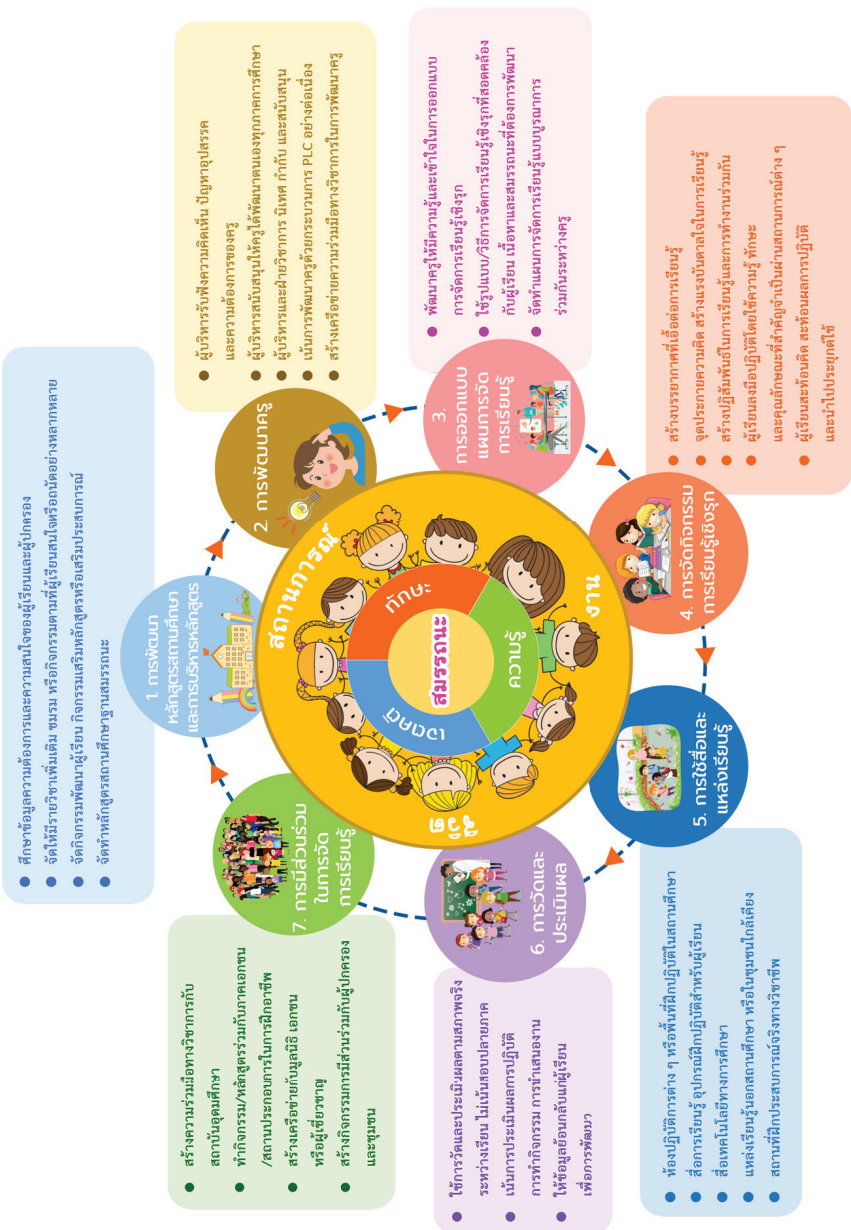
สถานการณ์ งาน ชุมชน

สมรรถนะ

ทักษะ

ความรู้

เจตคติ

1. การพัฒนาหลักสูตรสถานศึกษาและการบริหารหลักสูตร

● ศึกษาข้อมูลความต้องการและความสนใจของผู้เรียนและผู้ปกครอง
● จัดให้มีรายวิชาเพิ่มเติม ชมรม หรือกิจกรรมตามที่ผู้เรียนสนใจหรือถนัดอย่างหลากหลาย
● จัดกิจกรรมพัฒนาผู้เรียน กิจกรรมเสริมหลักสูตรหรือเสริมประสบการณ์
● จัดทำหลักสูตรสถานศึกษาฐานสมรรถนะ

2. การพัฒนาครู

● ผู้บริหารรับฟังความคิดเห็น ปัญหาอุปสรรคและความต้องการของครู
● ผู้บริหารสนับสนุนให้ครูได้พัฒนาตนเองทุกภาคการศึกษา
● ผู้บริหารและฝ่ายวิชาการ นิเทศ กำกับ และสนับสนุน
● เน้นการพัฒนาครูด้วยกระบวนการ PLC อย่างต่อเนื่อง
● สร้างเครือข่ายความร่วมมือทางวิชาการในการพัฒนาครู

3. การออกแบบแผนการจัดการเรียนรู้

● พัฒนาครูให้มีความรู้และเข้าใจในการออกแบบการจัดการเรียนรู้เชิงรุก
● ใช้รูปแบบ/วิธีการจัดการเรียนรู้เชิงรุกที่สอดคล้องกับผู้เรียน เนื้อหาและสมรรถนะที่ต้องการพัฒนา
● จัดทำแผนการจัดการเรียนรู้แบบบูรณาการร่วมกันระหว่างครู

4. การจัดกิจกรรมการเรียนรู้เชิงรุก

● สร้างบรรยากาศที่เอื้อต่อการเรียนรู้
● จูงใจกระตุ้นความคิด สร้างแรงบันดาลใจในการเรียนรู้
● สร้างปฏิสัมพันธ์ในการเรียนรู้และการทำงานร่วมกัน
● ผู้เรียนลงมือปฏิบัติโดยใช้ความรู้ ทักษะและคุณลักษณะที่สำคัญผ่านสถานการณ์ต่าง ๆ
● ผู้เรียนสะท้อนคิด สะท้อนผลการปฏิบัติและนำไปประยุกต์ใช้

5. การใช้สื่อและแหล่งเรียนรู้

● ห้องปฏิบัติการต่าง ๆ หรือพื้นที่ฝึกปฏิบัติในสถานศึกษา
● สื่อการเรียนรู้ อุปกรณ์ฝึกปฏิบัติสำหรับผู้เรียน
● สื่อเทคโนโลยีทางการศึกษา
● แหล่งเรียนรู้นอกสถานศึกษา หรือในชุมชนใกล้เคียง
● สถานที่ฝึกประสบการณ์จริงทางวิชาชีพ

6. การวัดและประเมินผล

● ใช้การวัดและประเมินผลตามสภาพจริงระหว่างเรียน ไม่เน้นสอบปลายภาค
● เน้นการประเมินผลการปฏิบัติ การทำกิจกรรม การนำเสนองาน
● ให้ข้อมูลย้อนกลับแก่ผู้เรียนเพื่อการพัฒนา

7. การมีส่วนร่วมในการจัดการเรียนรู้

● สร้างความร่วมมือทางวิชาการกับสถาบันอุดมศึกษา
● ทำกิจกรรม/หลักสูตรร่วมกับภาคเอกชน/สถานประกอบการในการฝึกอาชีพ
● สร้างเครือข่ายกับมูลนิธิ เอกชน หรือผู้เชี่ยวชาญ
● สร้างกิจกรรมการมีส่วนร่วมกับผู้ปกครองและชุมชน